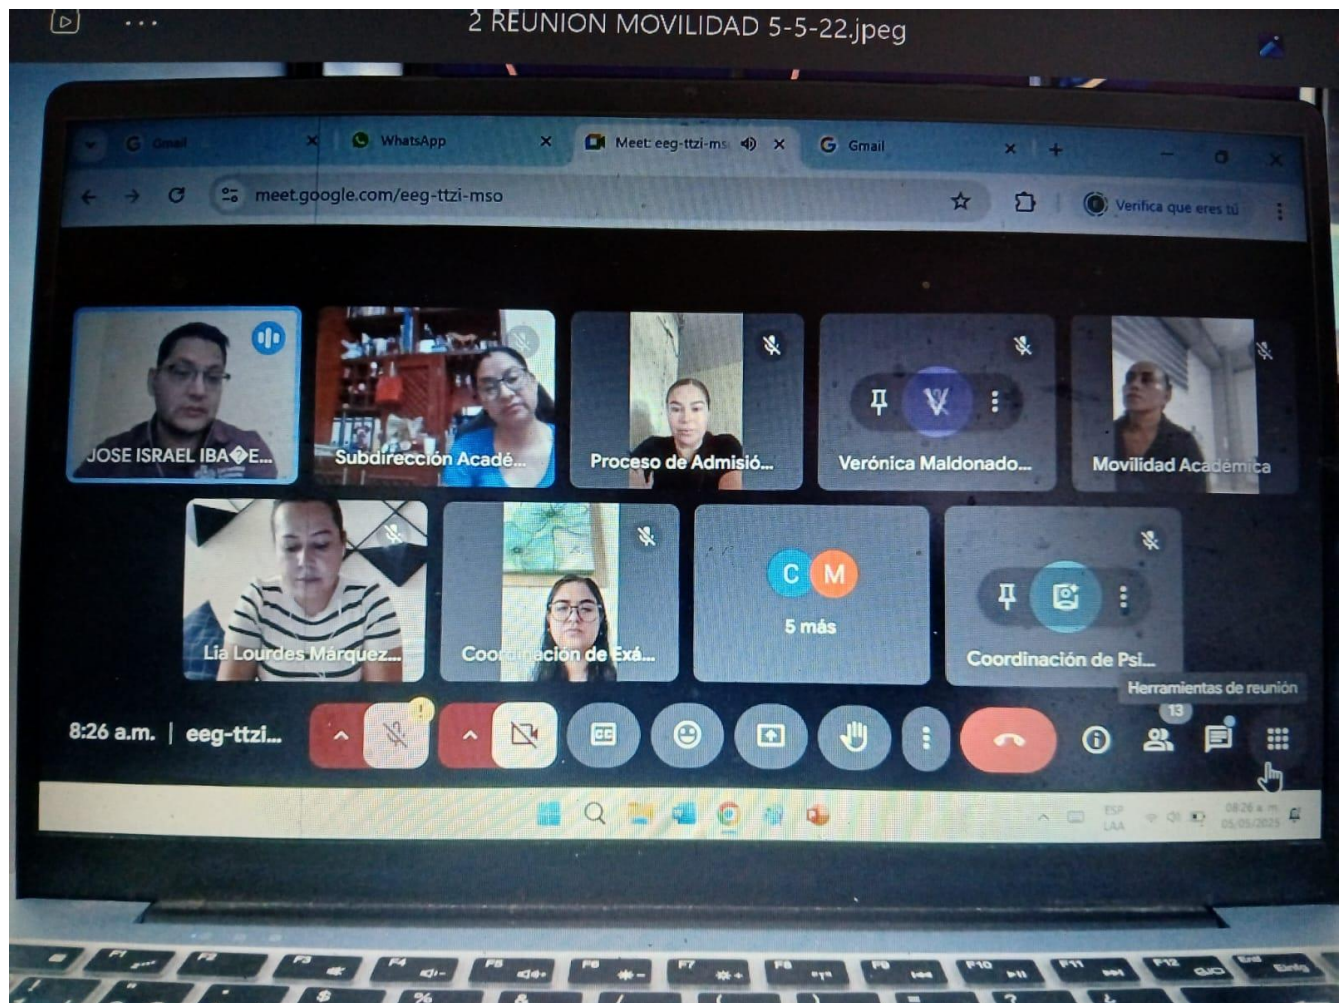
2 REUNION MOVILIDAD 5-5-22.jpeg

Gmail
WhatsApp
Meet: eeg-ttzi-ms
Gmail

meet.google.com/eeg-ttzi-mso

Verifica que eres tú

JOSE ISRAEL IBA�E...
Subdirección Acadé...
Proceso de Admisió...
V
Verónica Maldonado...
Movilidad Académica
Lia Lourdes Márquez...
Coordinación de Exá...
C M
5 más
Coordinación de Psi...

Herramientas de reunión
13

8:26 a.m. | eeg-ttzi...

ESP
LAA
08:26 a. m.
05/05/2025

F1 F2 F3 F4 F5 F6 F7 F8 F9 F10 F11 F12 End